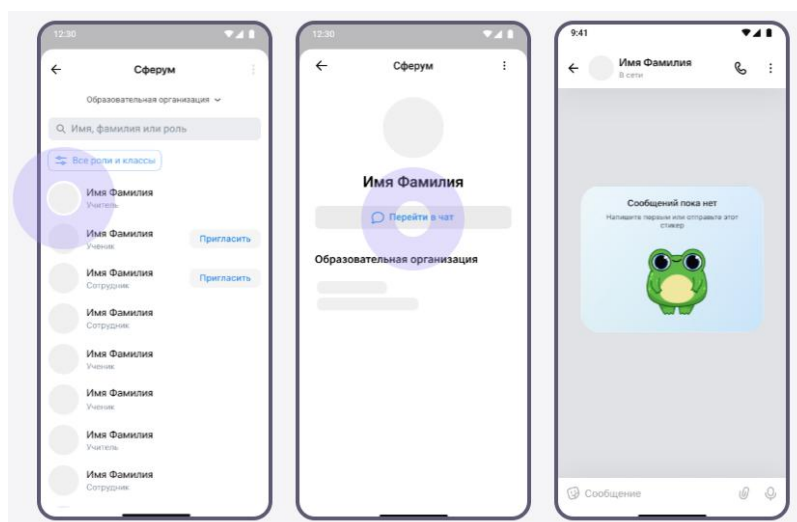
12:30

Сферум

Образовательная организация

Имя, фамилия или роль

Все роли и классы

Имя Фамилия
Учитель

Имя Фамилия
Ученик
Пригласить

Имя Фамилия
Сотрудник
Пригласить

Имя Фамилия
Сотрудник

Имя Фамилия
Ученик

Имя Фамилия
Ученик

Имя Фамилия
Учитель

Имя Фамилия
Сотрудник

12:30

Сферум

Имя Фамилия

Перейти в чат

Образовательная организация

9:41

Имя Фамилия
В сети

Сообщений пока нет
Напишите первым или отправьте этот стикер

Сообщение